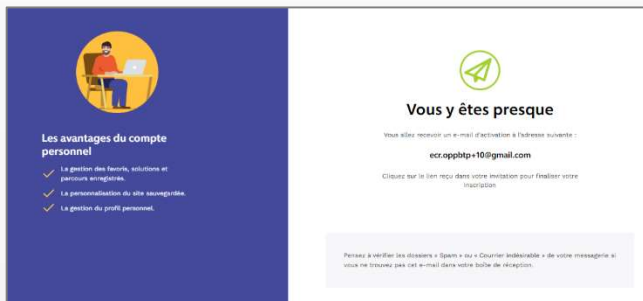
Les avantages du compte personnel

La gestion des favoris, solutions et parcours enregistrés.

La personnalisation du site sauvegardée.

La gestion du profil personnel.

Vous y êtes presque

Vous allez recevoir un e-mail d'activation à l'adresse suivante :

ecr.oppbtp+10@gmail.com

Cliquez sur le lien reçu dans votre invitation pour finaliser votre inscription

Pensez à vérifier les dossiers « Spam » ou « Courrier indésirable » de votre messagerie si vous ne trouvez pas cet e-mail dans votre boîte de réception.